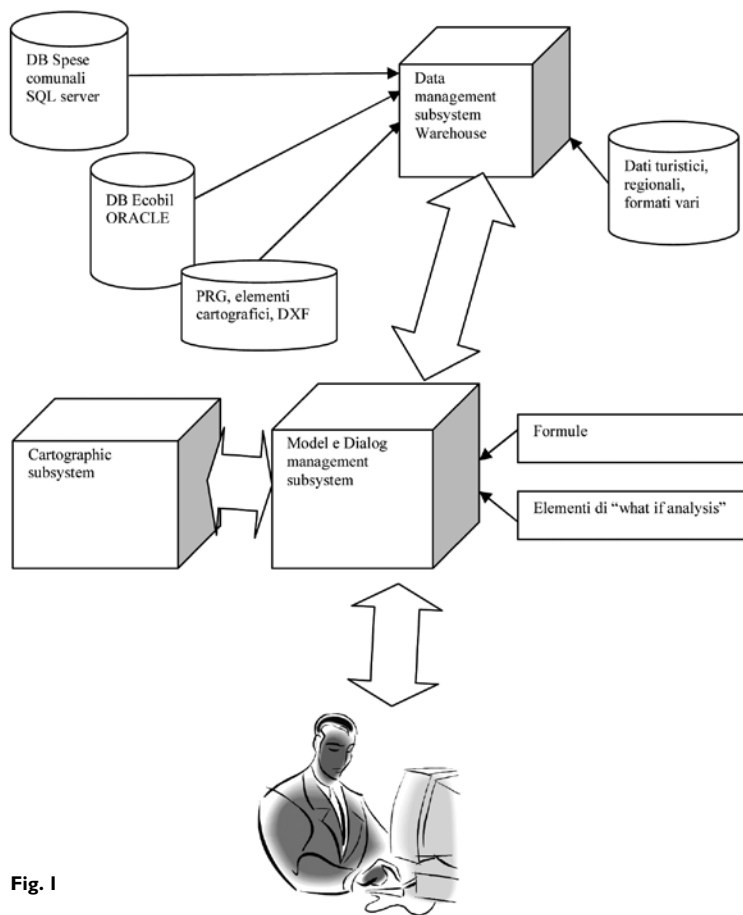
DB Spese comunali SQL server

Data management subsystem Warehouse

DB Ecobil ORACLE

Dati turistici, regionali, formati vari

PRG, elementi cartografici, DXF

Cartographic subsystem

Model e Dialog management subsystem

Formule

Elementi di "what if analysis"

Fig. 1